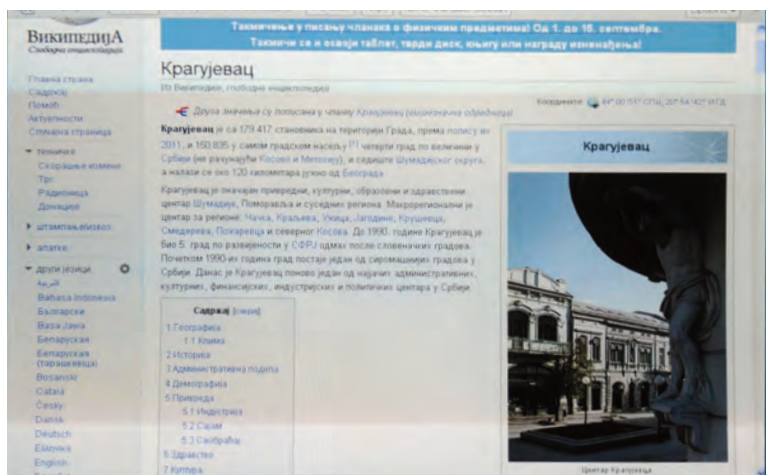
ВикипедијА
Слободна енциклопедија

Такмичење у писању чланака о физичким предметима! Од 1. до 15. септембра.
Такмичи се и освоји таблет, тврди диск, књигу или награду изненађења!

Крагујевац
Из Википедије, слободне енциклопедије

Друга значења су пописана у чланку Крагујевац (вишезначна одредница)

Координате: 44° 00' 51" СГШ, 20° 54' 42" ИГД

Крагујевац је са 179.417 становника на територији Града, према попису из 2011, и 150.835 у самом градском насељу [1] четврти град по величини у Србији (не рачунајући Косово и Метохију), и седиште Шумадијског округа, а налази се око 120 километара јужно од Београда.

Крагујевац је значајан привредни, културни, образовни и здравствени центар Шумадије, Поморавља и суседних региона. Макрорегионални је центар за регионе: Чачка, Краљева, Ужица, Јагодине, Крушевца, Смедерева, Пожаревца и северног Косова. До 1990. године Крагујевац је био 5. град по развијености у СФРЈ одмах после словеначких градова. Почетком 1990-их година град постаје један од сиромашнијих градова у Србији. Данас је Крагујевац поново један од најачих административних, културних, финансијских, индустријских и политичких центара у Србији.

Садржај [сакриј]
1 Географија
1.1 Клима
2 Историја
3 Административна подела
4 Демографија
5 Привреда
5.1 Индустрија
5.2 Сајам
5.3 Саобраћај
6 Здравство
7 Култура

Крагујевац
Центар Крагујевца

Главна страна
Садржај
Помоћ
Актуелности
Случајна страница
▾ Пихника
Скорашње измене
Трг
Радионица
Донације
▸ штампање/извоз
▸ алатке
▾ други језици
العربية
Bahasa Indonesia
Български
Basa Jawa
Беларуская
Беларуская (тарашкевіца)
Bosanski
Català
Česky
Dansk
Deutsch
Ελληνικά
English